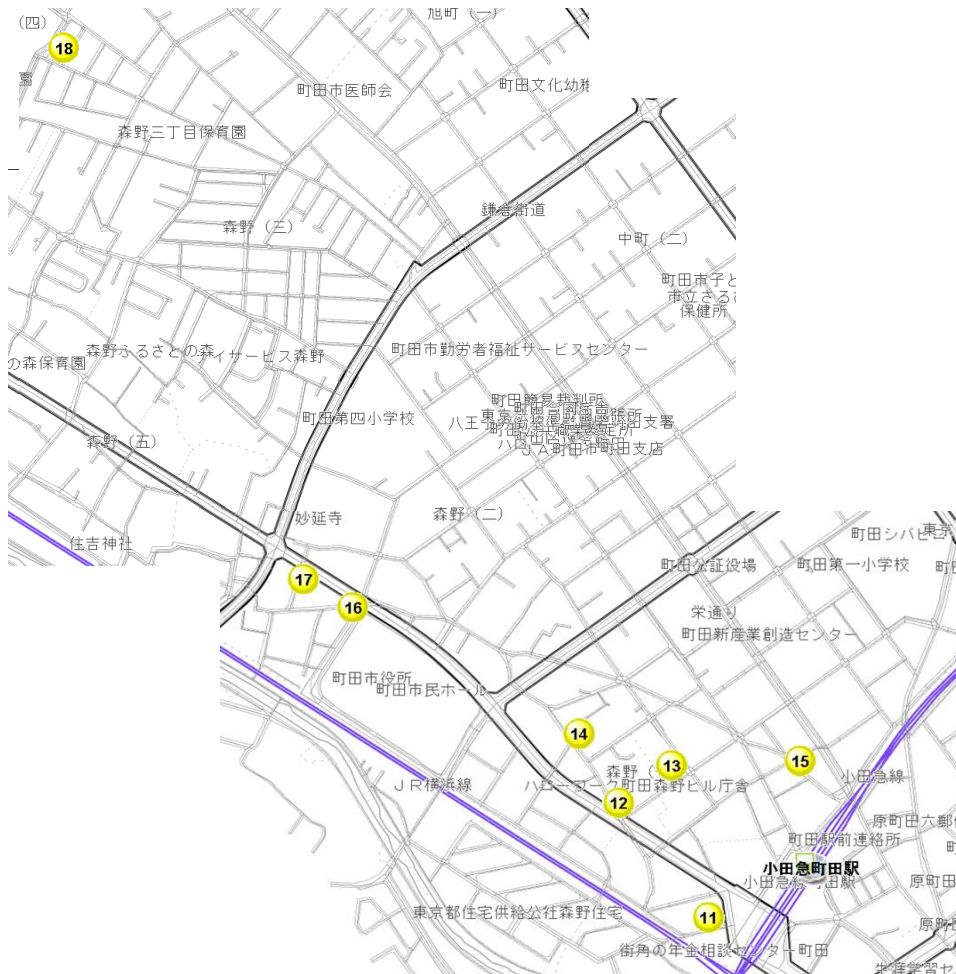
（四）
18
旭町（一）
町田市医師会
町田文化幼稚
森野三丁目保育園
鎌倉街道
森野（三）
中町（二）
町田市子ど
市立さるび
保健所
の森保育園
森野ふるさとの森
イサービス森野
町田市勤労者福祉サービスセンター
町田第四小学校
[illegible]
JA町田市町田支店
森野（五）
妙延寺
森野（二）
住吉神社
町田シバ
東京
町田公証役場
町田第一小学校
17
16
栄通り
町田新産業創造センター
町田市役所
町田市民ホール
14
13
15
森野（
小田急線
JR横浜線
ハローワーク町田森野ビル庁舎
12
原町田六郵
町田駅前連絡所
小田急町田駅
小田急町田駅
原町田
東京都住宅供給公社森野住宅
11
街角の年金相談センター町田
生涯学習セ